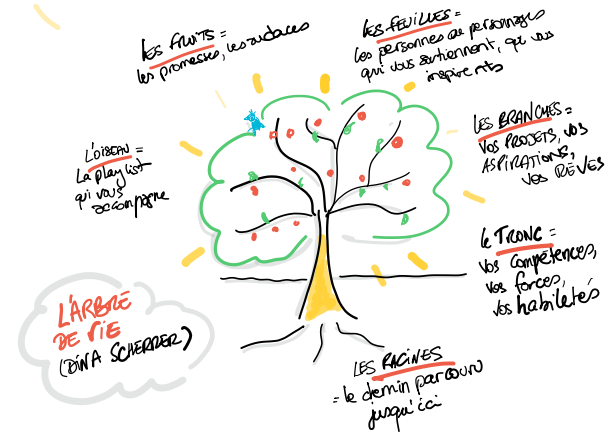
LES FRUITS = les promesses, les audaces

LES FEUILLES = les personnes ou personnages qui vous soutiennent, qui vous inspirent

L'OISEAU = La play list qui vous accompagne

LES BRANCHES = Vos PROJETS, vos ASPIRATIONS, vos RÊVES

Le TRONC = Vos compétences, vos forces, vos habiletés

L'ARBRE DE VIE (DINA SCHERRER)

LES RACINES = le chemin parcouru jusqu'ici